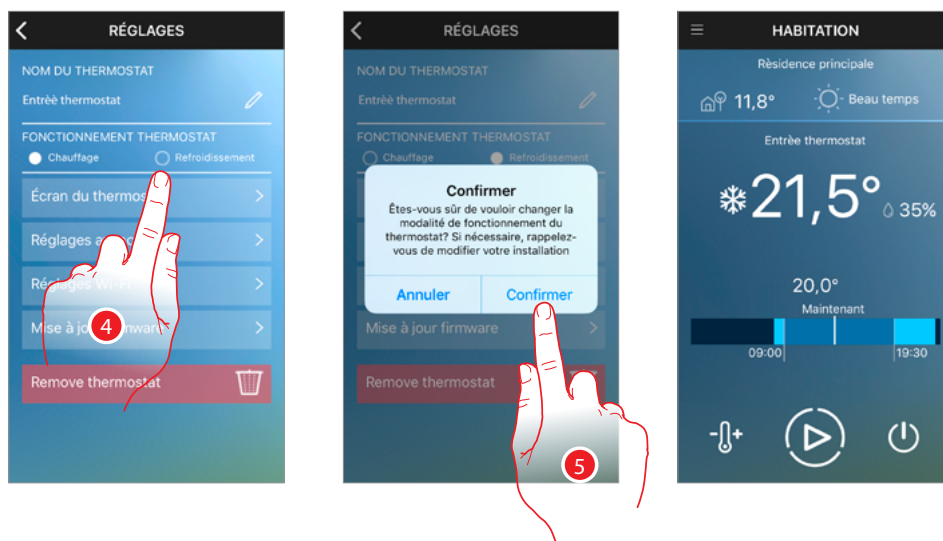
RÉGLAGES

NOM DU THERMOSTAT

Entrèe thermostat

FONCTIONNEMENT THERMOSTAT

Chauffage

Refroidissement

Écran du thermos

Réglages a

Réglages Wi-Fi

Mise à jo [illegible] mware

4

Remove thermostat

RÉGLAGES

NOM DU THERMOSTAT

Entrèe thermostat

FONCTIONNEMENT THERMOSTAT

Chauffage

Refroidissement

Confirmer

Êtes-vous sûr de vouloir changer la modalité de fonctionnement du thermostat? Si nécessaire, rappelez-vous de modifier votre installation

Annuler

Confirmer

Mise à jour firmware

Remove thermostat

5

HABITATION

Rèsidence principale

11,8°

Beau temps

Entrèe thermostat

21,5°

35%

20,0°

Maintenant

09:00

19:30